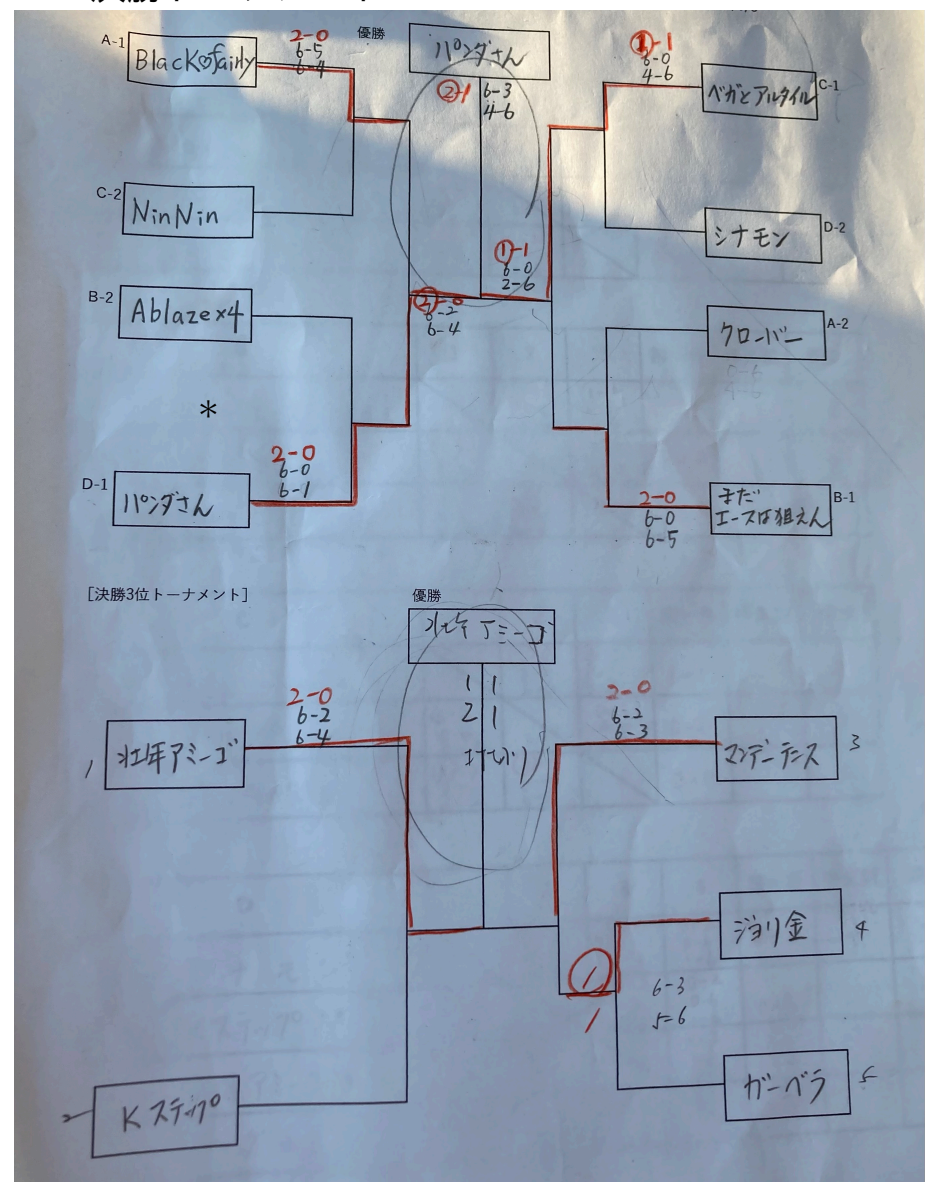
A-1 Black♡fairy
2-0
6-5
6-4

優勝
パンダさん

②-1
6-3
4-6

①-1
6-0
4-6

ベガとアルタイル C-1

C-2 NinNin

シナモン D-2

①-1
6-0
2-6

B-2 Ablaze×4

②-0
6-2
6-4

クローバー A-2

*

2-0
6-0
6-1

D-1 パンダさん

2-0
6-0
6-5

まだ エースは狙えん B-1

[決勝3位トーナメント]

優勝
北斗アミーゴ

1 1
2 1
けんけり

2-0
6-2
6-4

1 北斗アミーゴ

2-0
6-2
6-3

マンデーテニス 3

ジョリ金 4

①
1

6-3
5-6

ガーベラ 5

Kステップ